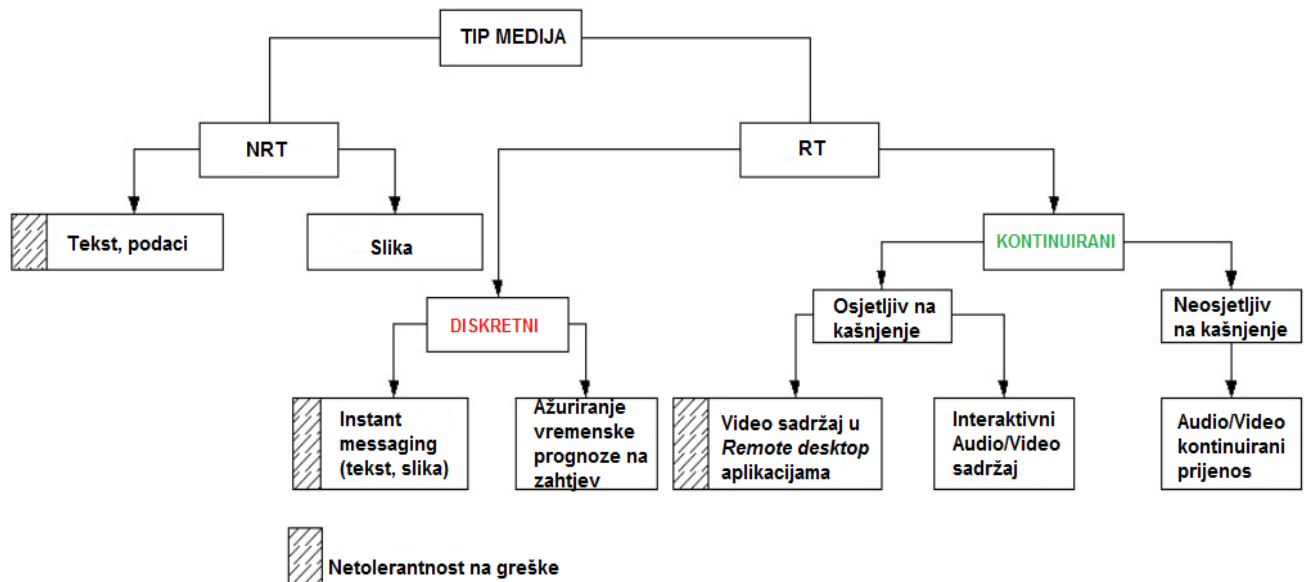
TIP MEDIJA

NRT

RT

Tekst, podaci

Slika

KONTINUIRANI

DISKRETNI

Osjetljiv na kašnjenje

Neosjetljiv na kašnjenje

Instant messaging (tekst, slika)

Ažuriranje vremenske prognoze na zahtjev

Video sadržaj u *Remote desktop* aplikacijama

Interaktivni Audio/Video sadržaj

Audio/Video kontinuirani prijenos

Netolerantnost na greške